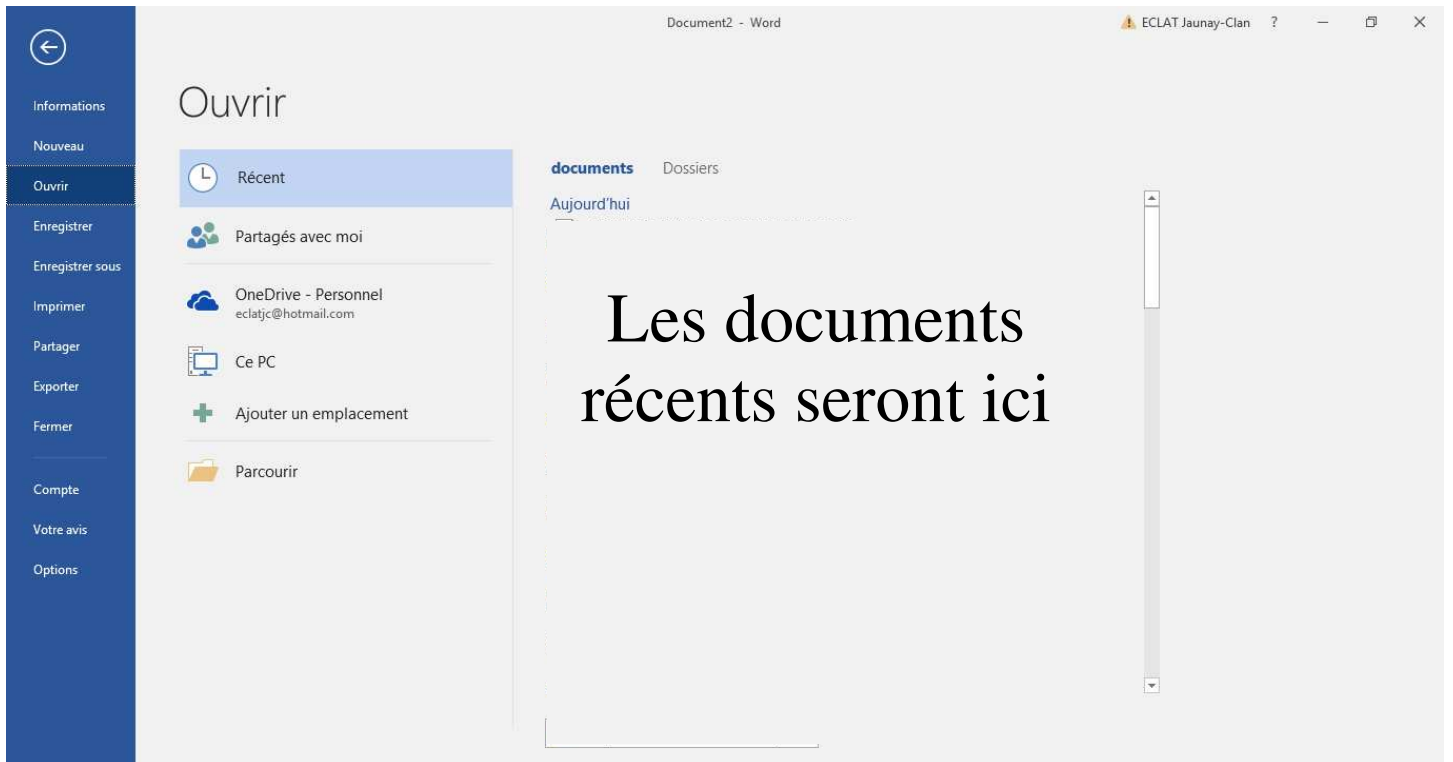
Document2 - Word

ECLAT Jaunay-Clan ?

Informations
Nouveau
Ouvrir
Enregistrer
Enregistrer sous
Imprimer
Partager
Exporter
Fermer

Compte
Votre avis
Options

Ouvrir

Récent
Partagés avec moi
OneDrive - Personnel
eclatjc@hotmail.com
Ce PC
Ajouter un emplacement
Parcourir

documents Dossiers

Aujourd'hui

Les documents récents seront ici